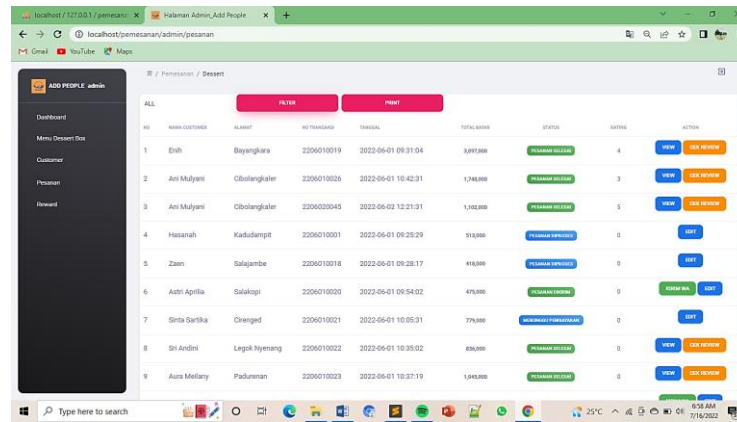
localhost / 127.0.0.1 / pemesana ×
Halaman Admin_Add People ×
+
localhost/pemesanan/admin/pesanan
Gmail YouTube Maps

ADD PEOPLE admin
Dashboard
Menu Dessert Box
Customer
Pesanan
Reward

/ Pemesanan / Dessert

ALL
FILTER
PRINT

| NO | NAMA CUSTOMER | ALAMAT | NO TRANSAKSI | TANGGAL | TOTAL BAYAR | STATUS | RATING | ACTION |
|---|---|---|---|---|---|---|---|---|
| 1 | Enih | Bayangkara | 2206010019 | 2022-06-01 09:31:04 | 3,097,000 | PESANAN SELESAI | 4 | VIEW CEK REVIEW |
| 2 | Ani Mulyani | Cibolangkaler | 2206010026 | 2022-06-01 10:42:31 | 1,748,000 | PESANAN SELESAI | 3 | VIEW CEK REVIEW |
| 3 | Ani Mulyani | Cibolangkaler | 2206020045 | 2022-06-02 12:21:31 | 1,102,000 | PESANAN SELESAI | 5 | VIEW CEK REVIEW |
| 4 | Hasanah | Kadudampit | 2206010001 | 2022-06-01 09:25:29 | 513,000 | PESANAN DIPROSES | 0 | EDIT |
| 5 | Zaen | Salajambe | 2206010018 | 2022-06-01 09:28:17 | 418,000 | PESANAN DIPROSES | 0 | EDIT |
| 6 | Astri Aprilia | Salakopi | 2206010020 | 2022-06-01 09:54:02 | 475,000 | PESANAN DIKIRIM | 0 | KIRIM WA EDIT |
| 7 | Sinta Sartika | Cirenged | 2206010021 | 2022-06-01 10:05:31 | 779,000 | MENUNGGU PEMBAYARAN | 0 | EDIT |
| 8 | Sri Andini | Legok Nyenang | 2206010022 | 2022-06-01 10:35:02 | 836,000 | PESANAN SELESAI | 0 | VIEW CEK REVIEW |
| 9 | Aura Meilany | Padurenan | 2206010023 | 2022-06-01 10:37:19 | 1,045,000 | PESANAN SELESAI | 0 | VIEW CEK REVIEW |

Type here to search
25°C
6:58 AM
7/16/2022